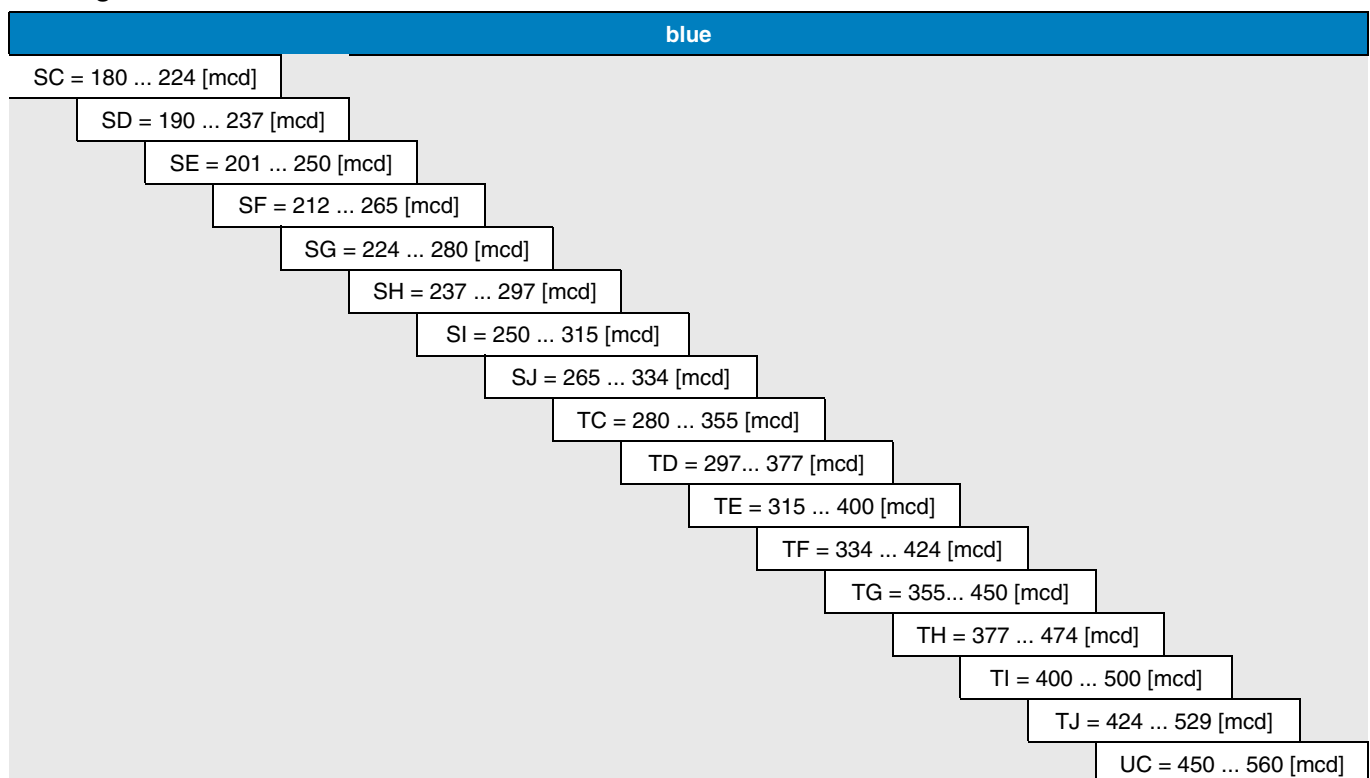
blue

SC = 180 ... 224 [mcd]

SD = 190 ... 237 [mcd]

SE = 201 ... 250 [mcd]

SF = 212 ... 265 [mcd]

SG = 224 ... 280 [mcd]

SH = 237 ... 297 [mcd]

SI = 250 ... 315 [mcd]

SJ = 265 ... 334 [mcd]

TC = 280 ... 355 [mcd]

TD = 297... 377 [mcd]

TE = 315 ... 400 [mcd]

TF = 334 ... 424 [mcd]

TG = 355... 450 [mcd]

TH = 377 ... 474 [mcd]

TI = 400 ... 500 [mcd]

TJ = 424 ... 529 [mcd]

UC = 450 ... 560 [mcd]